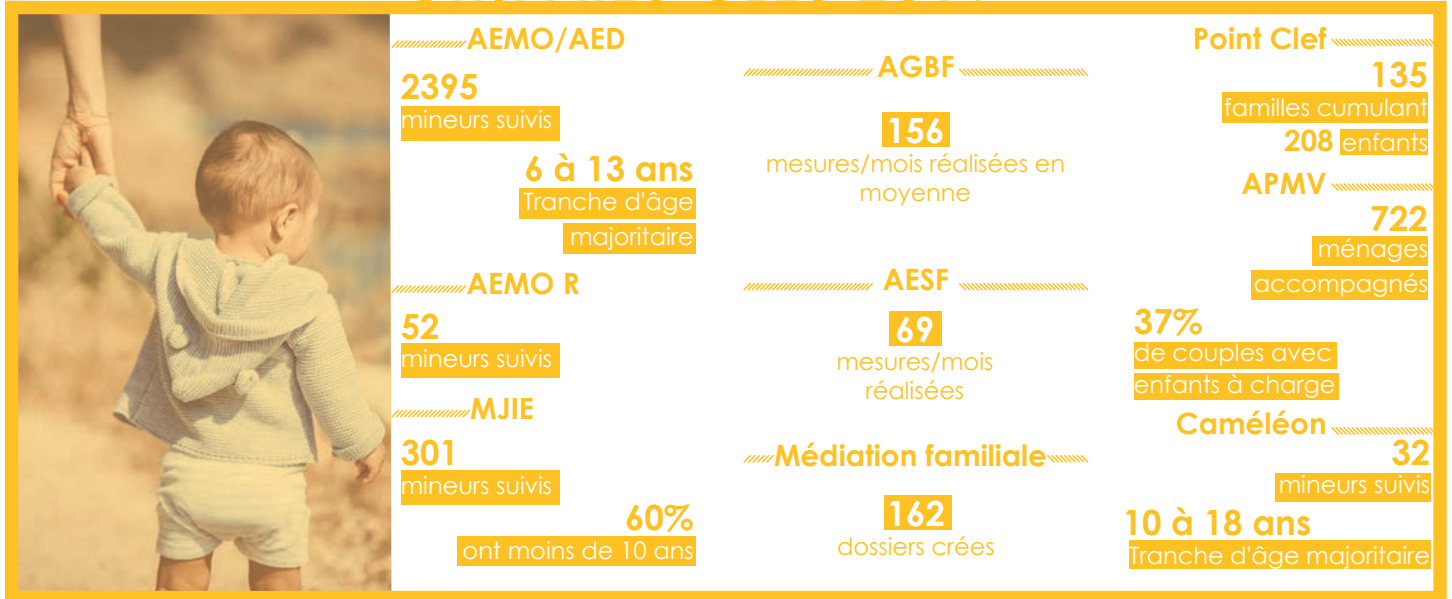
AEMO/AED

2395
mineurs suivis

6 à 13 ans
Tranche d'âge majoritaire

AEMO R

52
mineurs suivis

MJIE

301
mineurs suivis

60%
ont moins de 10 ans

AGBF

156
mesures/mois réalisées en moyenne

AESF

69
mesures/mois réalisées

Médiation familiale

162
dossiers crées

Point Clef

135
familles cumulant
208 enfants

APMV

722
ménages accompagnés

37%
de couples avec enfants à charge

Caméléon

32
mineurs suivis

10 à 18 ans
Tranche d'âge majoritaire